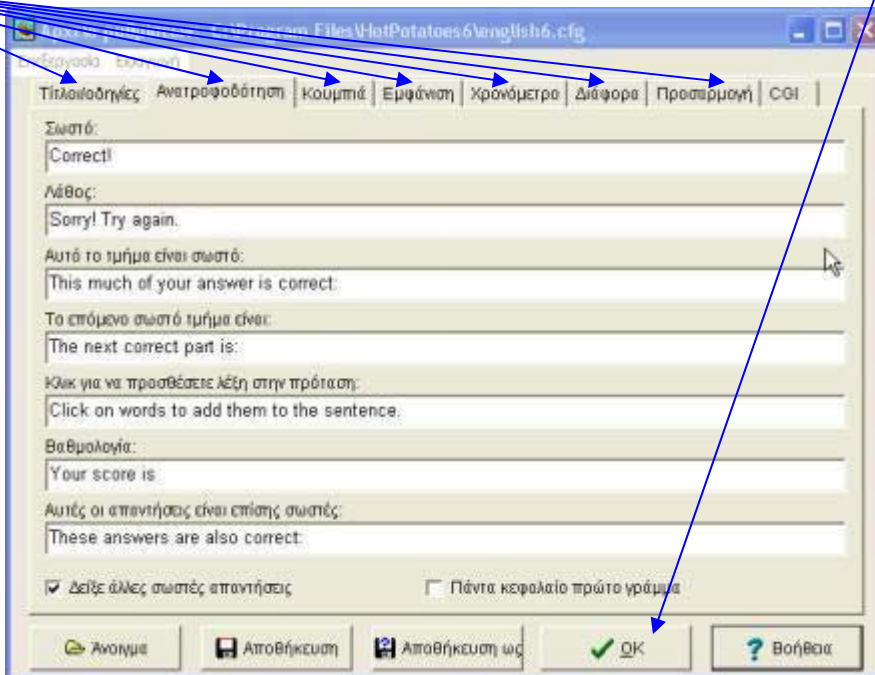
Αρχείο ρυθμίσεων - C:\Program Files\HotPotatoes6\english6.cfg

Επεξεργασία Εισαγωγή

Τίτλοι/οδηγίες | Ανατροφοδότηση | Κουμπιά | Εμφάνιση | Χρονόμετρο | Διάφορα | Προσαρμογή | CGI

Σωστό:
Correct!

Λάθος:
Sorry! Try again.

Αυτό το τμήμα είναι σωστό:
This much of your answer is correct:

Το επόμενο σωστό τμήμα είναι:
The next correct part is:

Κλικ για να προσθέσετε λέξη στην πρόταση:
Click on words to add them to the sentence.

Βαθμολογία:
Your score is

Αυτές οι απαντήσεις είναι επίσης σωστές:
These answers are also correct:

Δείξε άλλες σωστές απαντήσεις

Πάντα κεφαλαίο πρώτο γράμμα

Άνοιγμα | Αποθήκευση | Αποθήκευση ως | OK | Βοήθεια